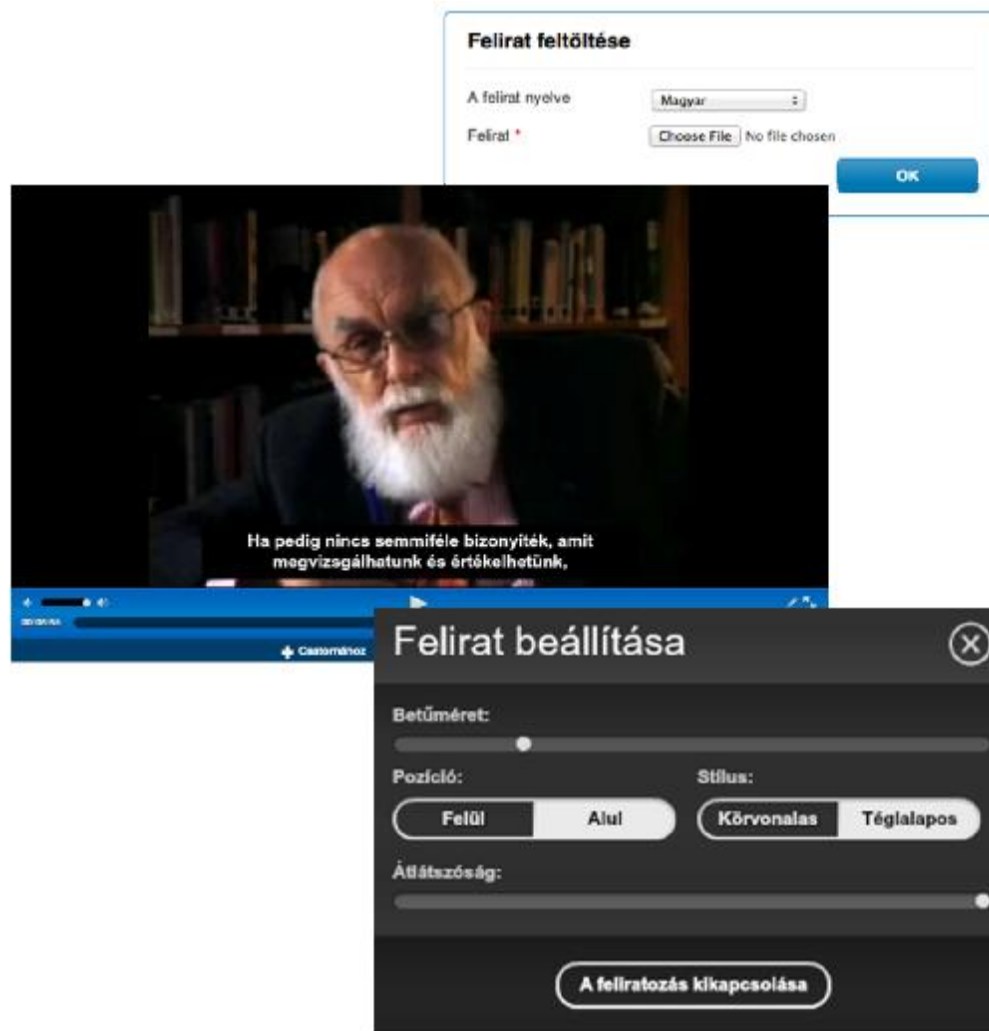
Felirat feltöltése

A felirat nyelve
Magyar

Felirat *
Choose File No file chosen

OK

Ha pedig nincs semmiféle bizonyíték, amit megvizsgálhatunk és értékelhetünk,

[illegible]

+ Csatornához

Felirat beállítása

Betűméret:

Pozíció:
Felül
Alul

Stílus:
Körvonalas
Téglalapos

Átlátszóság:

A feliratozás kikapcsolása